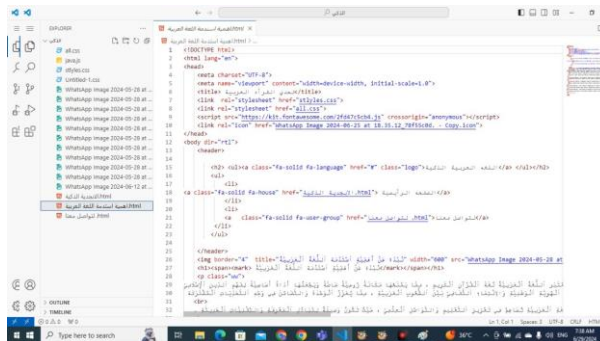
EXPLORER
الذاتي
all.css
java.js
styles.css
Untitled-1.css
WhatsApp Image 2024-05-28 at ...
WhatsApp Image 2024-05-28 at ...
WhatsApp Image 2024-05-28 at ...
WhatsApp Image 2024-05-28 at ...
WhatsApp Image 2024-05-28 at ...
WhatsApp Image 2024-05-28 at ...
WhatsApp Image 2024-05-28 at ...
WhatsApp Image 2024-05-28 at ...
WhatsApp Image 2024-05-28 at ...
WhatsApp Image 2024-06-12 at ...
البطاقة الذاتية.html
اهمية استدامة اللغة العربية.html
التواصل معنا.html
OUTLINE
TIMELINE

اهمية استدامة اللغة العربية.html ×

1 <!DOCTYPE html>
2 <html lang="en">
3 <head>
4 <meta charset="UTF-8">
5 <meta name="viewport" content="width=device-width, initial-scale=1.0">
6 <title>تحدي القراءة العربي</title>
7 <link rel="stylesheet" href="styles.css">
8 <link rel="stylesheet" href="all.css">
9 <script src="https://kit.fontawesome.com/2fd47c5cb4.js" crossorigin="anonymous"></script>
10 <link rel="icon" href="WhatsApp Image 2024-05-23 at 18.35.12_78f5c0d. - Copy.icon">
11 </head>
12 <body dir="rtl">
13 <header>
14
15 <h2> <ul><a class="fa-solid fa-language" href="#" class="logo">اللغة العربية الذاتية</a> </ul></h2>
16 <ul>
17 <li>
18 <a class="fa-solid fa-house" href="البطاقة الذاتية.html">البطاقة الذاتية</a></li>
19 <li>
20 <li>
21 <a class="fa-solid fa-user-group" href="التواصل معنا.html">التواصل معنا</a></li>
22 </li>
23 </ul>
24
25 </header>
26 <img border="4" title="البذة عن أهمية استدامة اللغة العربية" width="900" src="WhatsApp Image 2024-05-28 at
27 <h1><span><mark>نبذة عن أهمية استدامة اللغة العربية</mark></span></h1>
28 <p class="wn">
29 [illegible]
30 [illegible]
31 <br>
32 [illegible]

Ln 1, Col 1 Spaces: 2 UTF-8 CRLF HTML
Type here to search
36°C
7:18 AM
6/29/2024